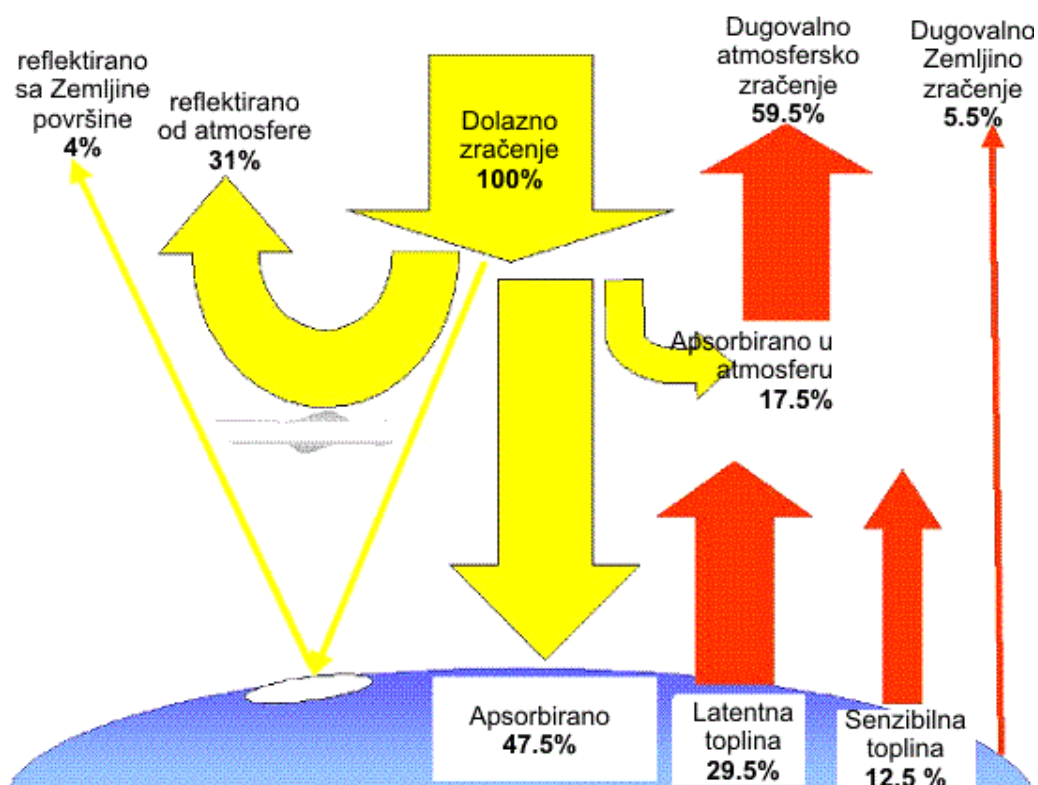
reflektirano sa Zemljine površine
4%

reflektirano od atmosfere
31%

Dolazno zračenje
100%

Dugovalno atmosfersko zračenje
59.5%

Dugovalno Zemljino zračenje
5.5%

Apsorbirano u atmosferu
17.5%

Apsorbirano
47.5%

Latentna toplina
29.5%

Senzibilna toplina
12.5 %